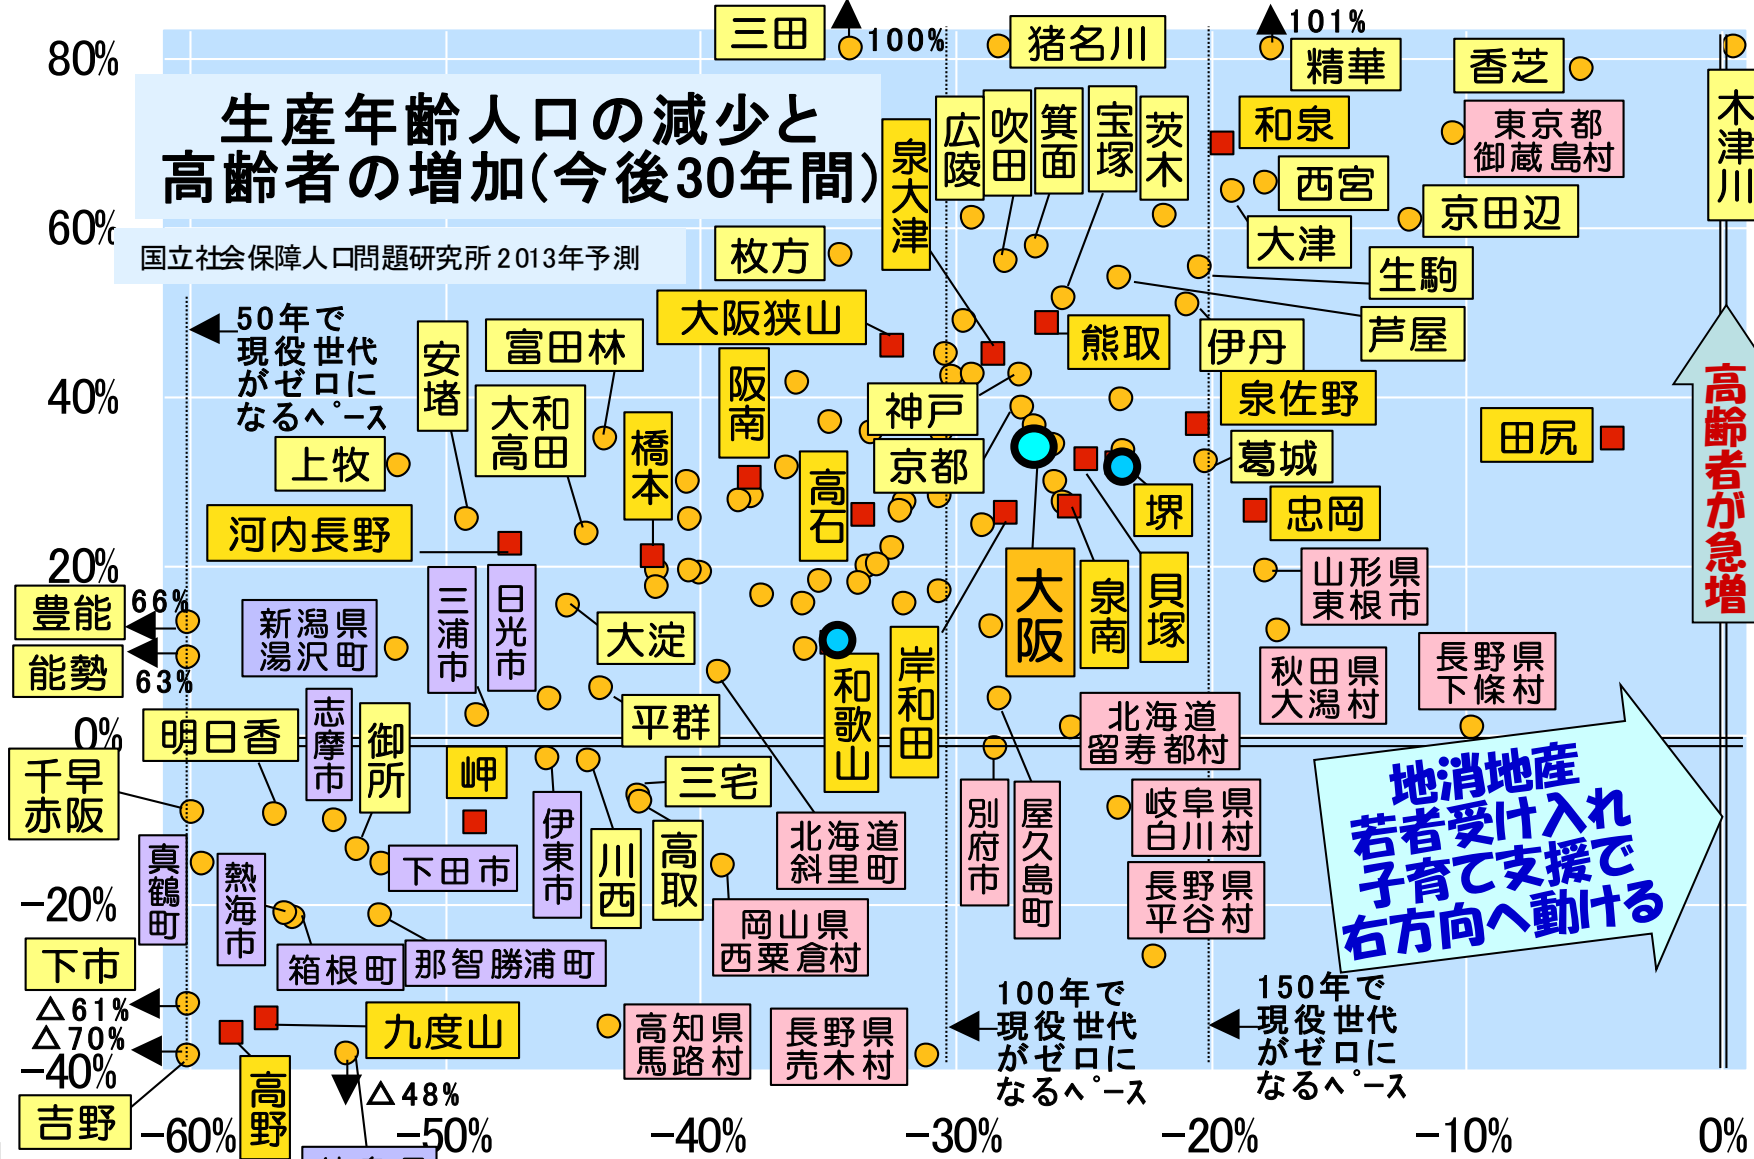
生産年齢人口の減少と
高齢者の増加(今後30年間)

国立社会保障人口問題研究所 2013年予測

80%
60%
40%
20%
0%
−20%
−40%

−60%
−50%
−40%
−30%
−20%
−10%
0%

50年で
現役世代
がゼロに
なるペース

100年で
現役世代
がゼロに
なるペース

150年で
現役世代
がゼロに
なるペース

高齢者が急増

地消地産
若者受け入れ
子育て支援で
右方向へ動ける

三田
100%
猪名川
101%
精華
香芝
木津川
和泉
東京都
御蔵島村
西宮
京田辺
大津
生駒
芦屋
伊丹
泉佐野
田尻
葛城
忠岡
山形県
東根市
長野県
下條村
秋田県
大潟村
北海道
留寿都村
岐阜県
白川村
長野県
平谷村
広陵
吹田
箕面
宝塚
茨木
泉大津
枚方
大阪狭山
熊取
富田林
安堵
大和
高田
阪南
神戸
京都
橋本
高石
堺
貝塚
泉南
大阪
上牧
河内長野
豊能
66%
能勢
63%
新潟県
湯沢町
三浦市
日光市
大淀
和歌山
岸和田
平群
明日香
千早
赤阪
志摩市
御所
岬
三宅
北海道
斜里町
別府市
屋久島町
真鶴町
熱海市
下田市
伊東市
川西
高取
岡山県
西粟倉村
箱根町
那智勝浦町
下市
△61%
△70%
吉野
高野
九度山
△48%
高知県
馬路村
長野県
売木村